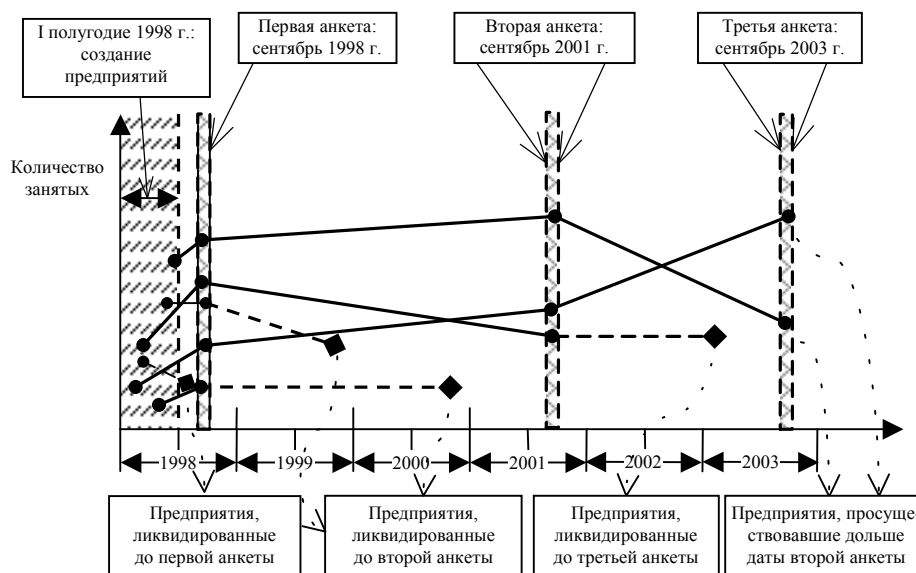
I полугодие 1998 г.: создание предприятий

Первая анкета: сентябрь 1998 г.

Вторая анкета: сентябрь 2001 г.

Третья анкета: сентябрь 2003 г.

Количество занятых

1998

1999

2000

2001

2002

2003

Предприятия, ликвидированные до первой анкеты

Предприятия, ликвидированные до второй анкеты

Предприятия, ликвидированные до третьей анкеты

Предприятия, просуществовавшие дольше даты второй анкеты